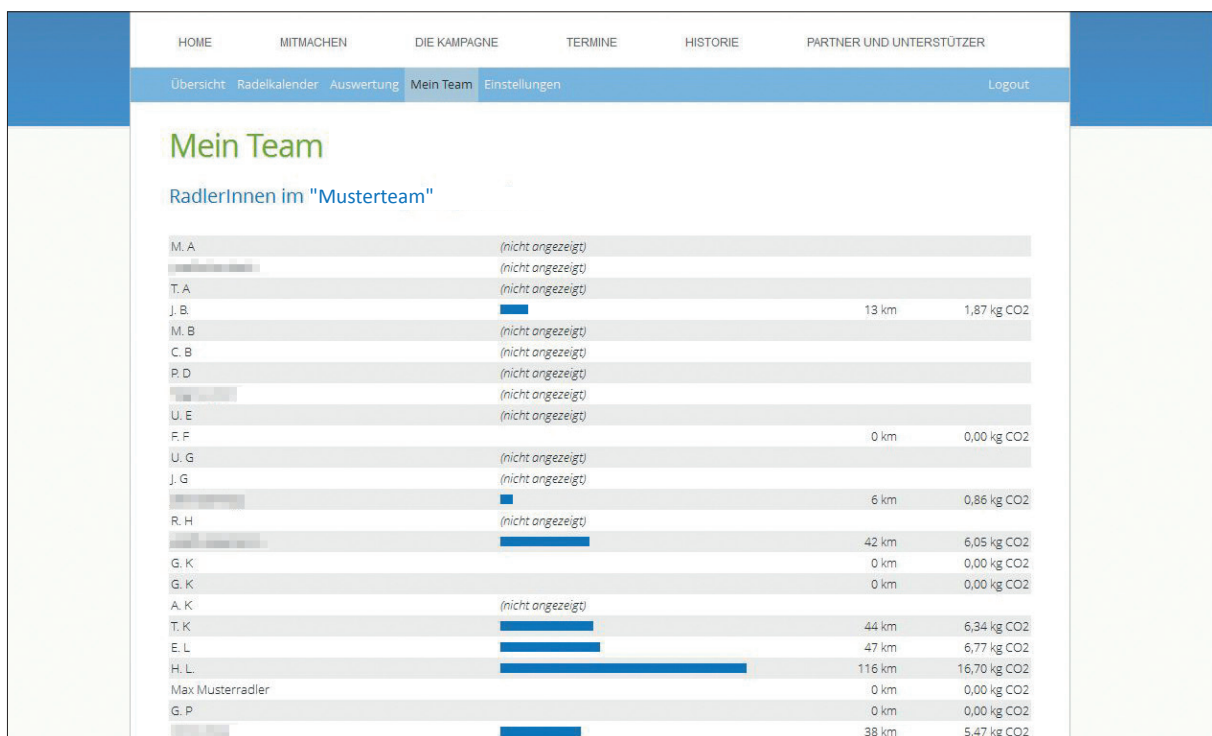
HOME MITMACHEN DIE KAMPAGNE TERMINE HISTORIE PARTNER UND UNTERSTÜTZER

Übersicht Radelkalender Auswertung Mein Team Einstellungen Logout

Mein Team

RadlerInnen im "Musterteam"

| | | | |
|---|---|---|---|
| M. A | (nicht angezeigt) | | |
| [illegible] | (nicht angezeigt) | | |
| T. A | (nicht angezeigt) | | |
| J. B. | | 13 km | 1,87 kg CO2 |
| M. B | (nicht angezeigt) | | |
| C. B | (nicht angezeigt) | | |
| P. D | (nicht angezeigt) | | |
| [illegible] | (nicht angezeigt) | | |
| U. E | (nicht angezeigt) | | |
| F. F | | 0 km | 0,00 kg CO2 |
| U. G | (nicht angezeigt) | | |
| J. G | (nicht angezeigt) | | |
| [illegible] | | 6 km | 0,86 kg CO2 |
| R. H | (nicht angezeigt) | | |
| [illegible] | | 42 km | 6,05 kg CO2 |
| G. K | | 0 km | 0,00 kg CO2 |
| G. K | | 0 km | 0,00 kg CO2 |
| A. K | (nicht angezeigt) | | |
| T. K | | 44 km | 6,34 kg CO2 |
| E. L | | 47 km | 6,77 kg CO2 |
| H. L. | | 116 km | 16,70 kg CO2 |
| Max Musterradler | | 0 km | 0,00 kg CO2 |
| G. P | | 0 km | 0,00 kg CO2 |
| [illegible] | | 38 km | 5,47 kg CO2 |